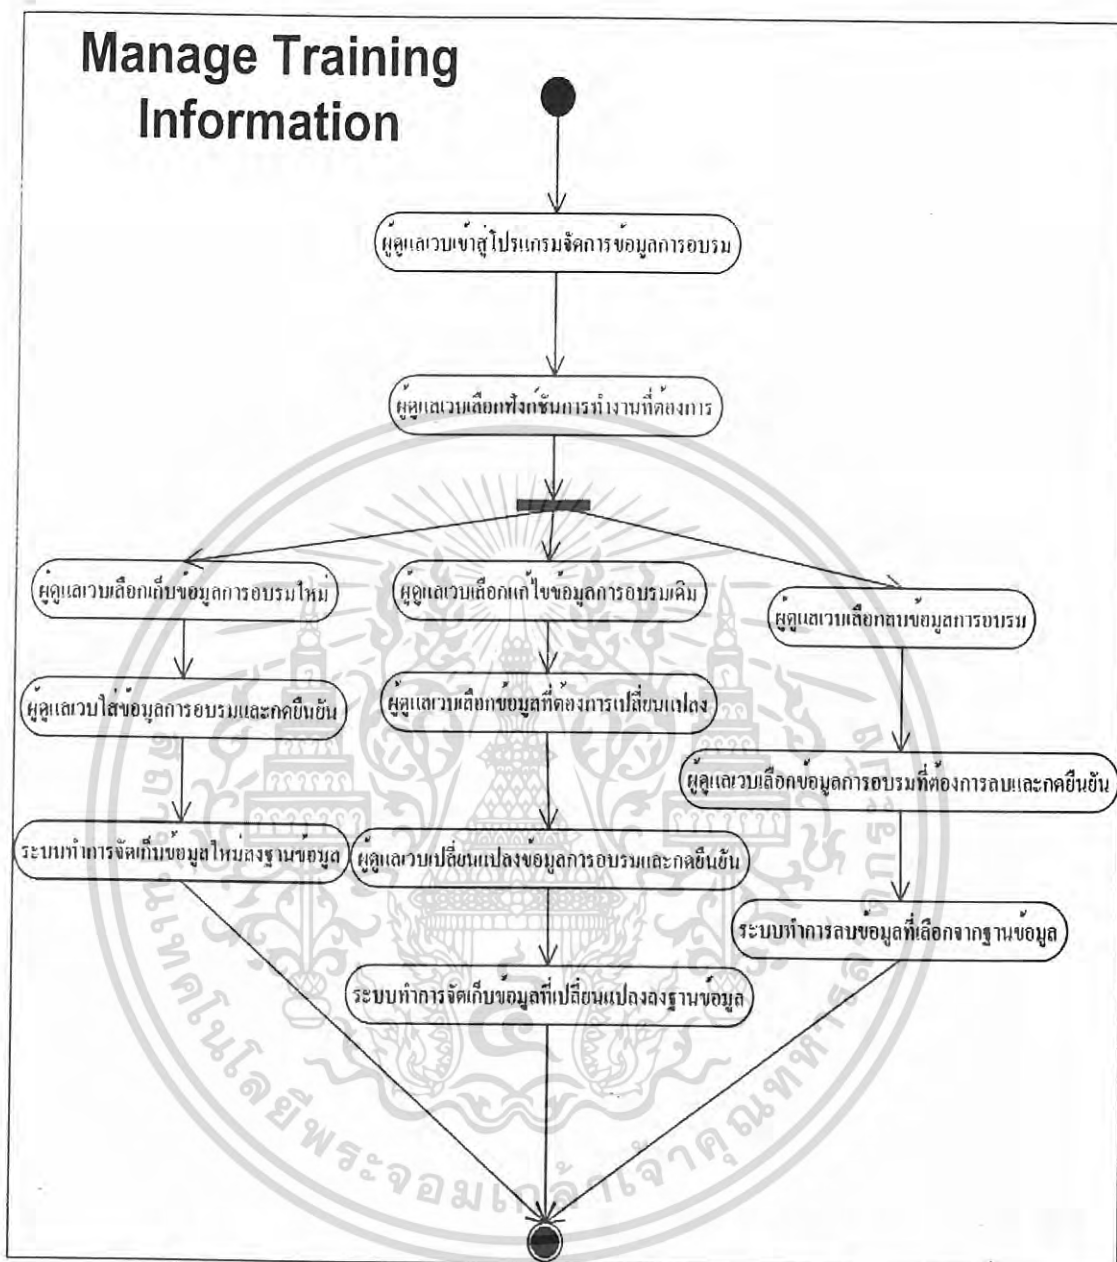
Manage Training Information

ผู้ดูแลระบบเข้าสู่โปรแกรมจัดการข้อมูลการอบรม

ผู้ดูแลระบบเลือกฟังก์ชันการทำงานที่ต้องการ

ผู้ดูแลระบบเลือกเก็บข้อมูลการอบรมใหม่

ผู้ดูแลระบบใส่ข้อมูลการอบรมและกดยืนยัน

ระบบทำการจัดเก็บข้อมูลใหม่ลงฐานข้อมูล

ผู้ดูแลระบบเลือกแก้ไขข้อมูลการอบรมเดิม

ผู้ดูแลระบบเลือกข้อมูลที่ต้องการเปลี่ยนแปลง

ผู้ดูแลระบบเปลี่ยนแปลงข้อมูลการอบรมและกดยืนยัน

ระบบทำการจัดเก็บข้อมูลที่เปลี่ยนแปลงลงฐานข้อมูล

ผู้ดูแลระบบเลือกลบข้อมูลการอบรม

ผู้ดูแลระบบเลือกข้อมูลการอบรมที่ต้องการลบและกดยืนยัน

ระบบทำการลบข้อมูลที่เลือกจากฐานข้อมูล

มหาวิทยาลัยเทคโนโลยีพระจอมเกล้าเจ้าคุณทหารลาดกระบัง